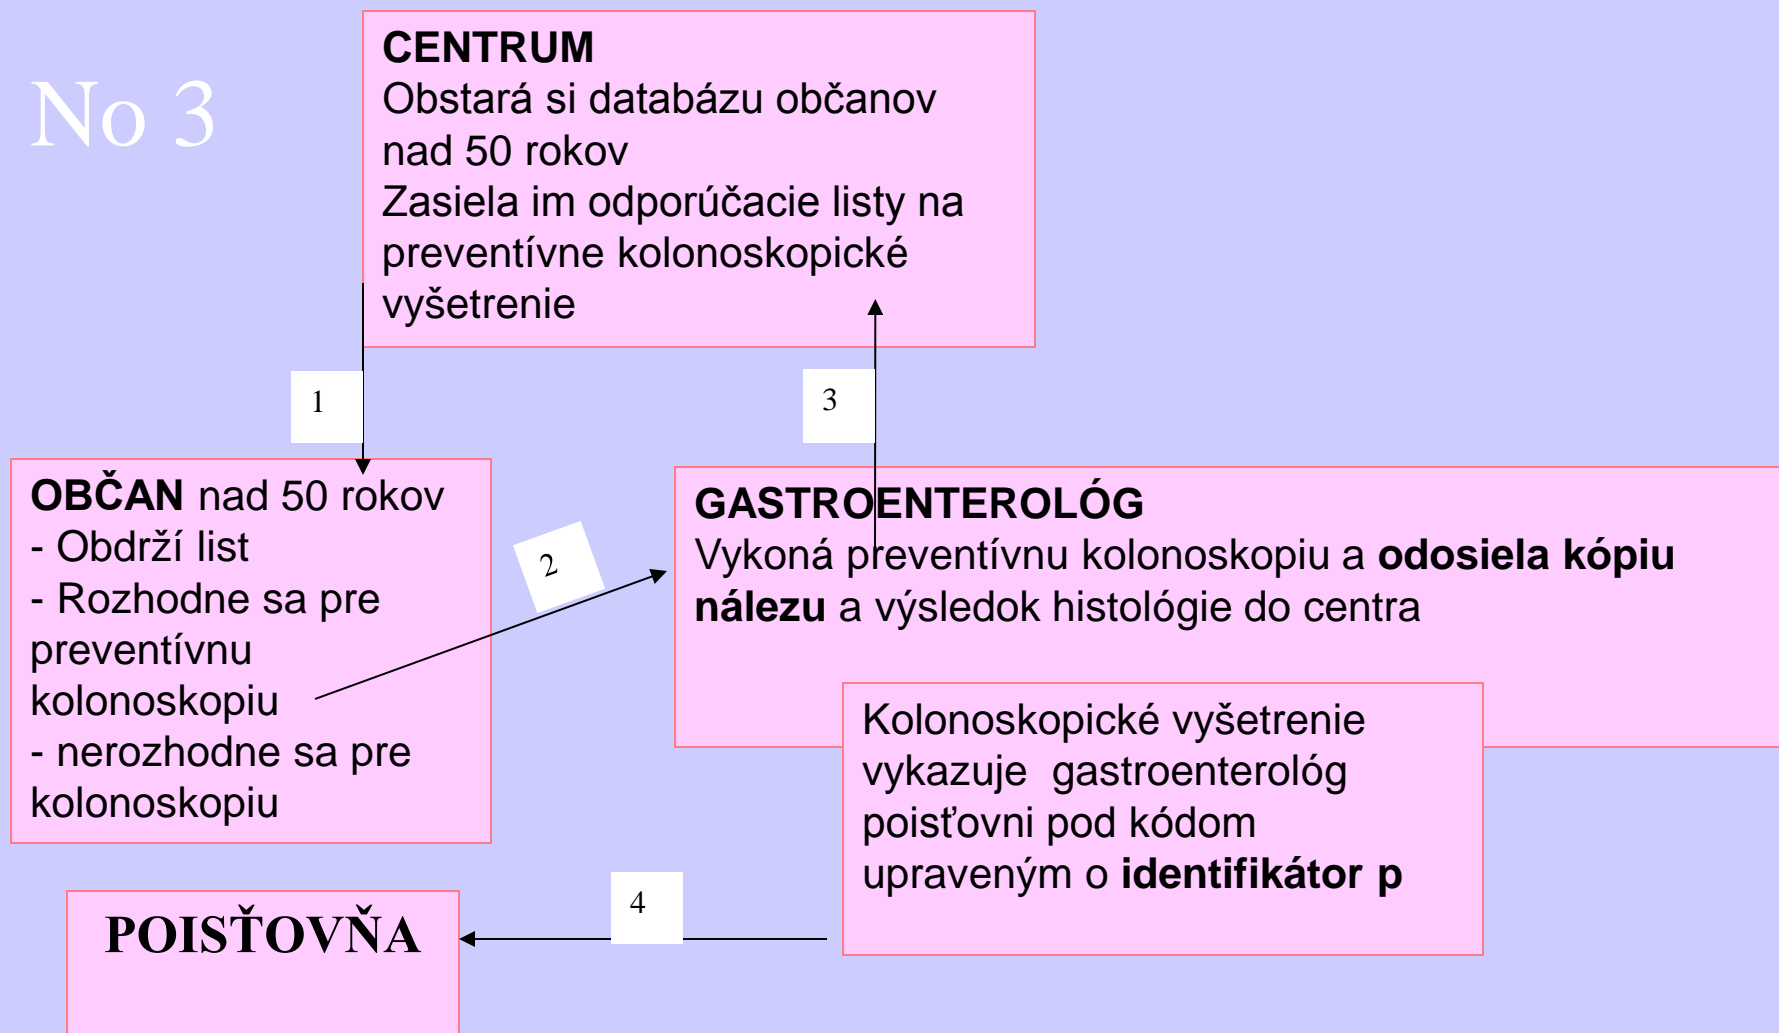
No 3

**CENTRUM**
Obstará si databázu občanov nad 50 rokov
Zasiela im odporúčacie listy na preventívne kolonoskopické vyšetrenie

1

3

**OBČAN** nad 50 rokov
- Obdrží list
- Rozhodne sa pre preventívnu kolonoskopiu
- nerozhodne sa pre kolonoskopiu

2

**GASTROENTEROLÓG**
Vykoná preventívnu kolonoskopiu a **odosiela kópiu nálezu** a výsledok histológie do centra

Kolonoskopické vyšetrenie vykazuje gastroenterológ poisťovni pod kódom upraveným o **identifikátor p**

4

**POISŤOVŇA**